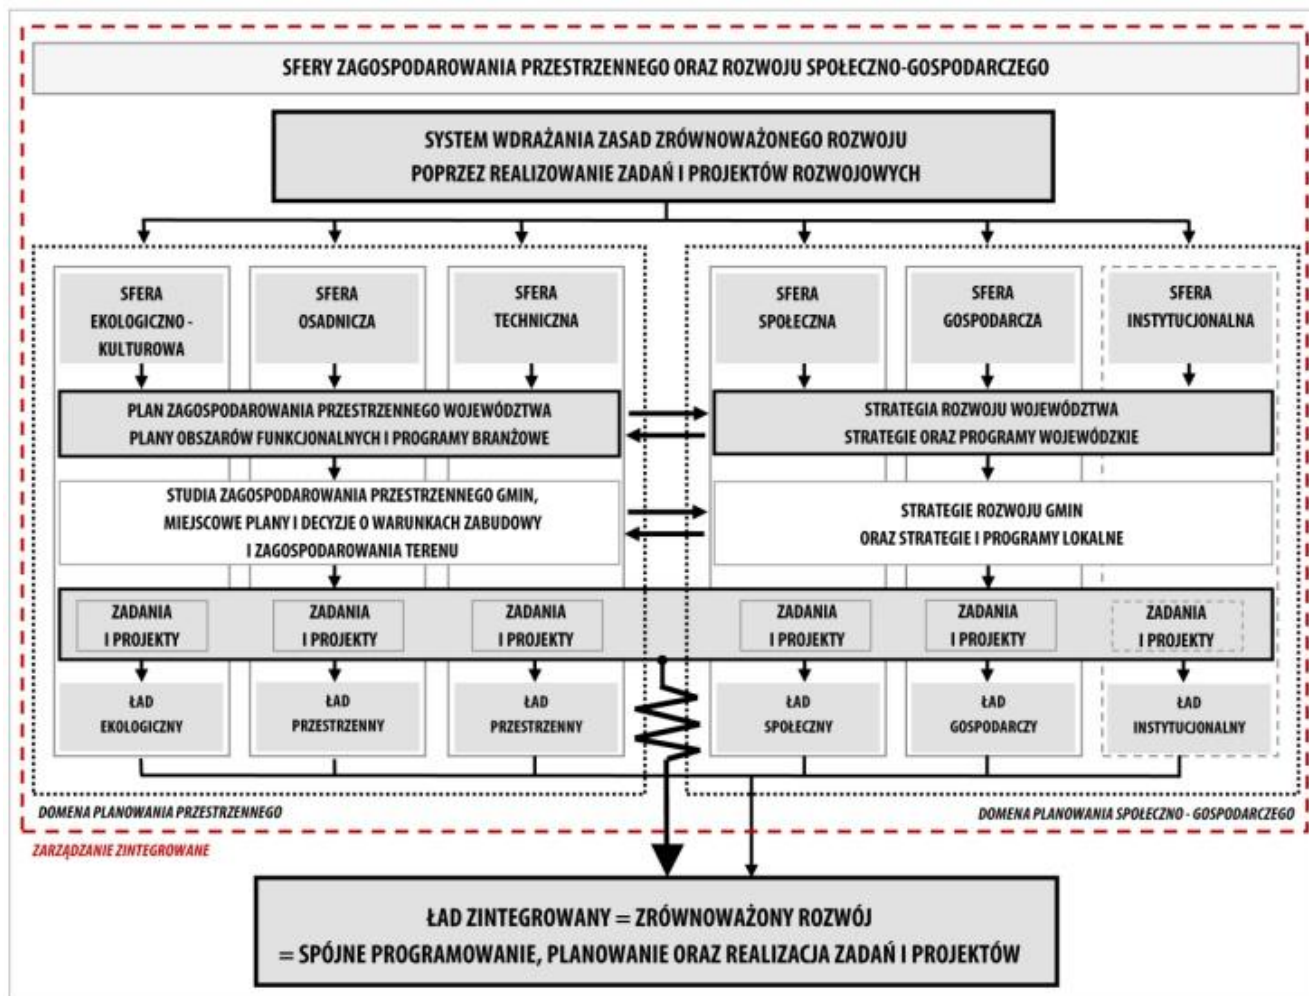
SFERY ZAGOSPODAROWANIA PRZESTRZENNEGO ORAZ ROZWOJU SPOŁECZNO-GOSPODARCZEGO

SYSTEM WDRAŻANIA ZASAD ZRÓWNOWAŻONEGO ROZWOJU POPRZEZ REALIZOWANIE ZADAŃ I PROJEKTÓW ROZWOJOWYCH

SFERA EKOLOGICZNO - KULTUROWA

SFERA OSADNICZA

SFERA TECHNICZNA

SFERA SPOŁECZNA

SFERA GOSPODARCZA

SFERA INSTYTUCJONALNA

PLAN ZAGOSPODAROWANIA PRZESTRZENNEGO WOJEWÓDZTWA PLANY OBSZARÓW FUNKCJONALNYCH I PROGRAMY BRANŻOWE

STRATEGIA ROZWOJU WOJEWÓDZTWA STRATEGIE ORAZ PROGRAMY WOJEWÓDZKIE

STUDIA ZAGOSPODAROWANIA PRZESTRZENNEGO GMIN, MIEJSCOWE PLANY I DECYZJE O WARUNKACH ZABUDOWY I ZAGOSPODAROWANIA TERENU

STRATEGIE ROZWOJU GMIN ORAZ STRATEGIE I PROGRAMY LOKALNE

ZADANIA I PROJEKTY

ZADANIA I PROJEKTY

ZADANIA I PROJEKTY

ZADANIA I PROJEKTY

ZADANIA I PROJEKTY

ZADANIA I PROJEKTY

ŁAD EKOLOGICZNY

ŁAD PRZESTRZENNY

ŁAD PRZESTRZENNY

ŁAD SPOŁECZNY

ŁAD GOSPODARCZY

ŁAD INSTYTUCJONALNY

DOMENA PLANOWANIA PRZESTRZENNEGO

DOMENA PLANOWANIA SPOŁECZNO - GOSPODARCZEGO

ZARZĄDZANIE ZINTEGROWANE

ŁAD ZINTEGROWANY = ZRÓWNOWAŻONY ROZWÓJ = SPÓJNE PROGRAMOWANIE, PLANOWANIE ORAZ REALIZACJA ZADAŃ I PROJEKTÓW